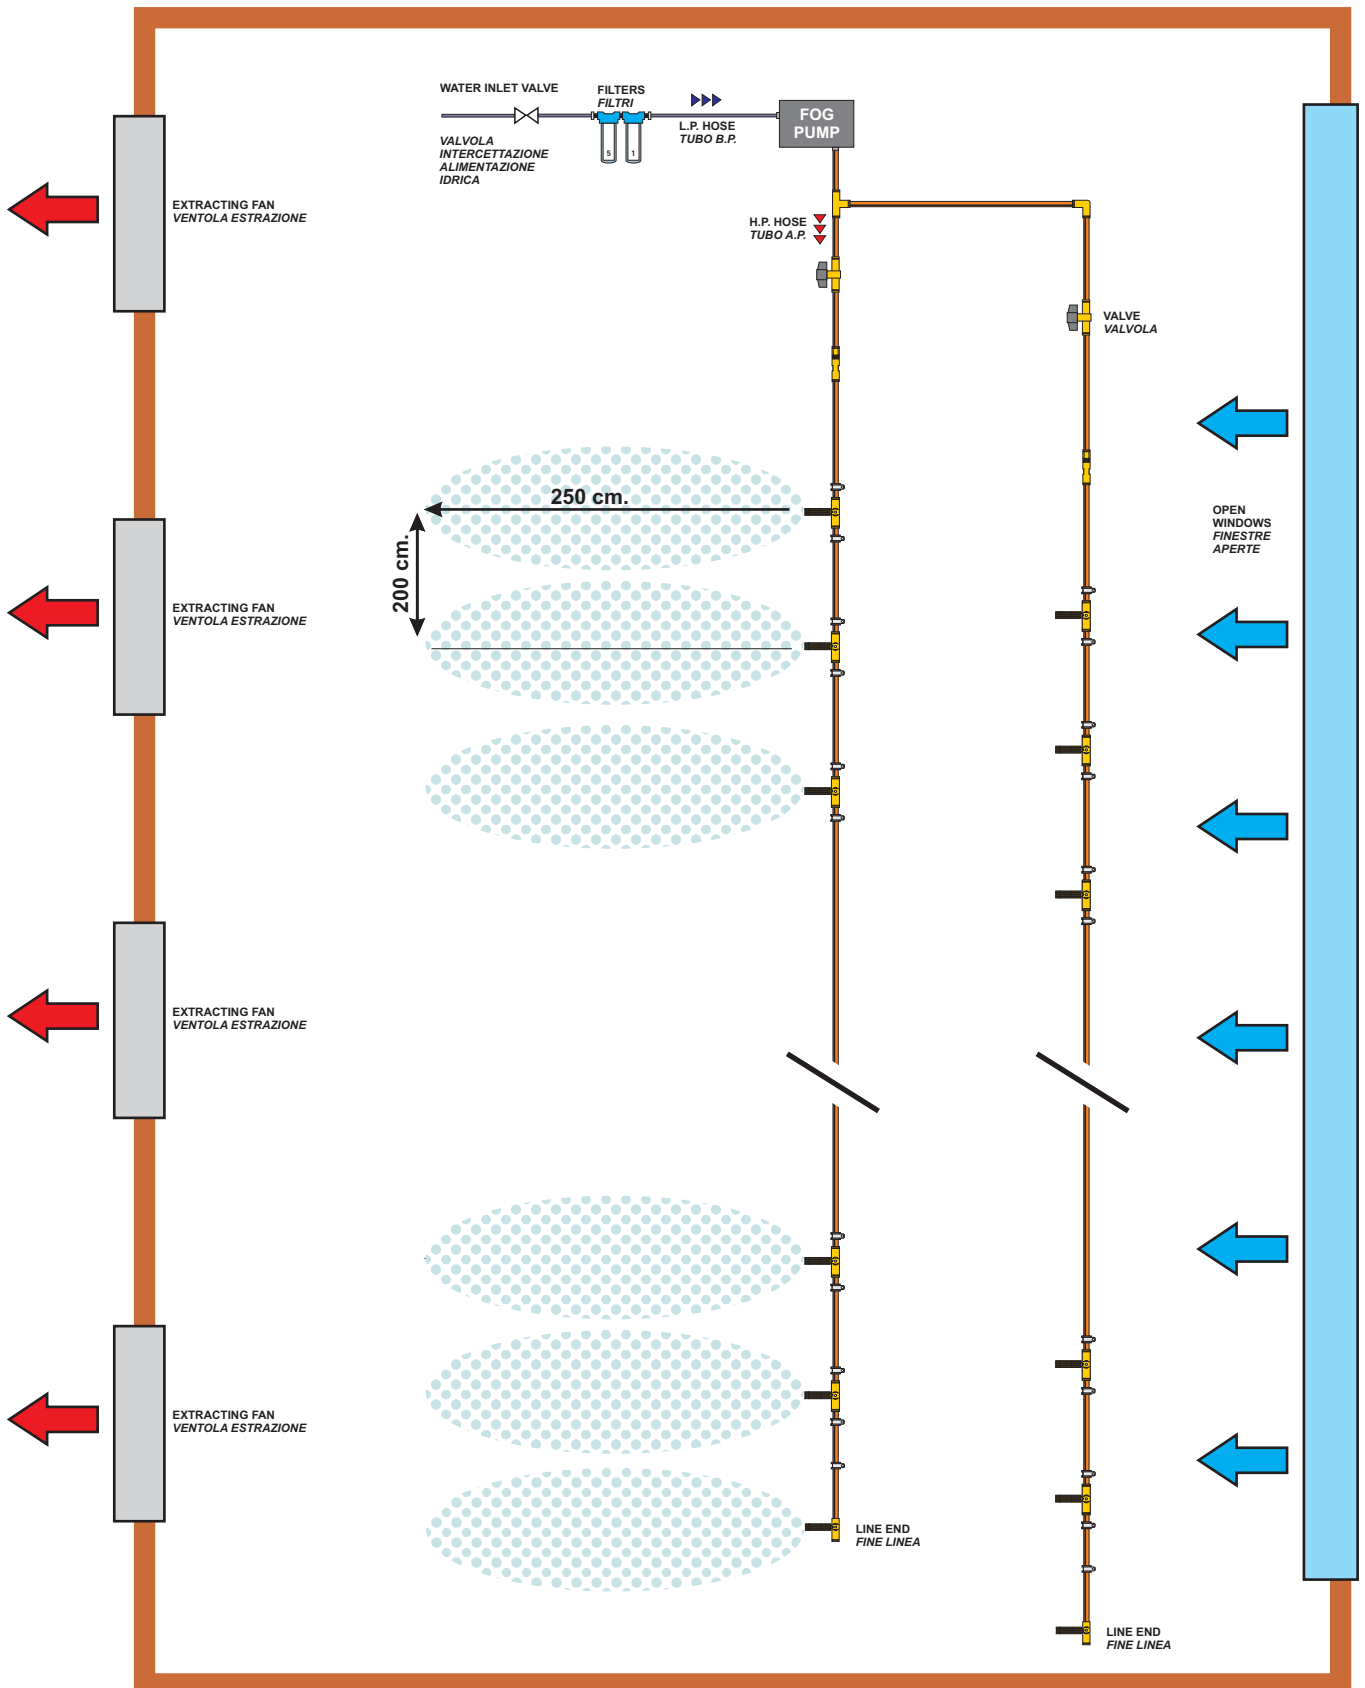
WATER INLET VALVE

VALVOLA INTERCETTAZIONE ALIMENTAZIONE IDRICA

FILTERS
FILTRI

5

1

L.P. HOSE
TUBO B.P.

FOG PUMP

EXTRACTING FAN
VENTOLA ESTRAZIONE

H.P. HOSE
TUBO A.P.

VALVE
VALVOLA

250 cm.

200 cm.

OPEN WINDOWS
FINESTRE APERTE

EXTRACTING FAN
VENTOLA ESTRAZIONE

EXTRACTING FAN
VENTOLA ESTRAZIONE

EXTRACTING FAN
VENTOLA ESTRAZIONE

LINE END
FINE LINEA

LINE END
FINE LINEA